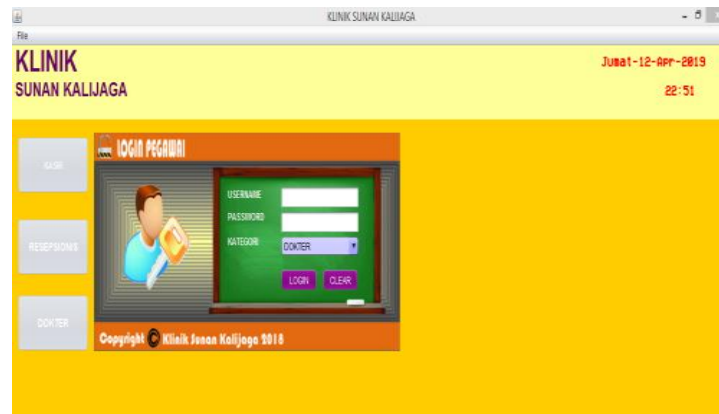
KLINIK SUNAN KALIJAGA

File

KLINIK
SUNAN KALIJAGA

Jumat-12-Apr-2019
22:51

KASIR

RESEPSIONIS

DOKTER

LOGIN PEGAWAI

USERNAME
PASSWORD
KATEGORI
DOKTER

LOGIN
CLEAR

Copyright © Klinik Sunan Kalijaga 2018